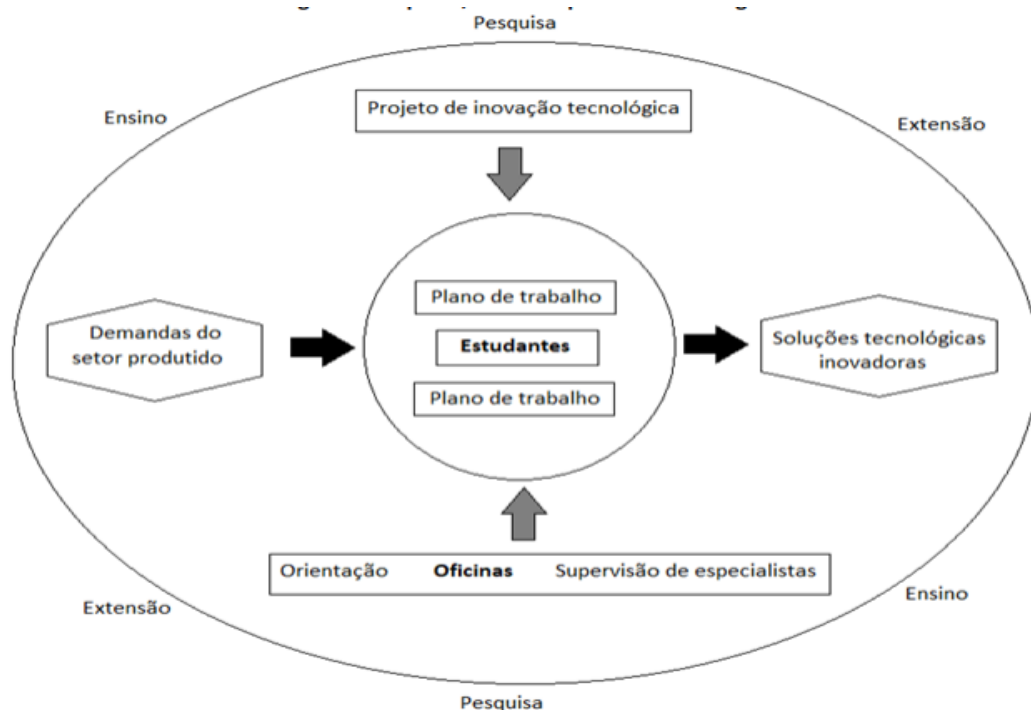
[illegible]

Pesquisa

Ensino

Extensão

Projeto de inovação tecnológica

Demandas do setor produtido

Plano de trabalho

Estudantes

Plano de trabalho

Soluções tecnológicas inovadoras

Orientação **Oficinas** Supervisão de especialistas

Extensão

Ensino

Pesquisa